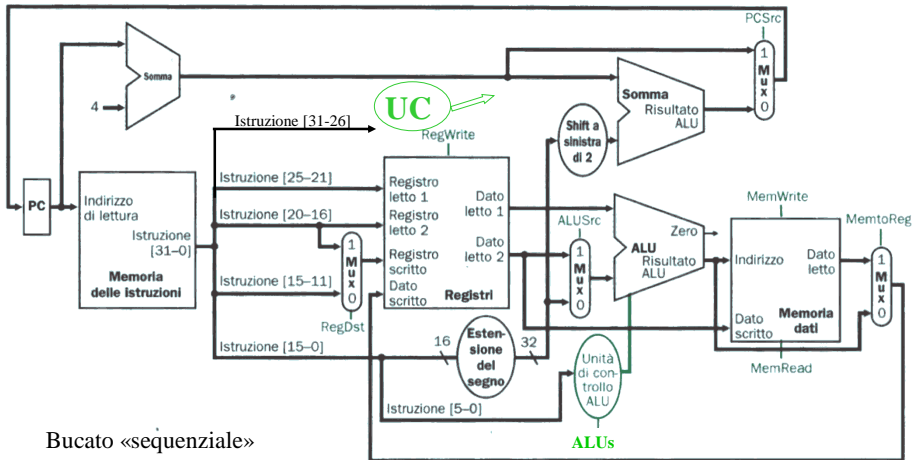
PCSrc

Somma

4

UC

Istruzione [31-26]

RegWrite

Somma

Risultato ALU

Shift a sinistra di 2

1 Mux 0

PC

Indirizzo di lettura

Istruzione [31–0]

Memoria delle istruzioni

Istruzione [25–21]

Istruzione [20–16]

Istruzione [15–11]

1 Mux 0

RegDst

Registro letto 1

Registro letto 2

Registro scritto

Dato scritto

Registri

Dato letto 1

Dato letto 2

ALUSrc

1 Mux 0

ALU

Zero

Risultato ALU

MemWrite

Indirizzo

Dato scritto

Memoria dati

Dato letto

MemtoReg

1 Mux 0

MemRead

Istruzione [15–0]

16

Estensione del segno

32

Unità di controllo ALU

Istruzione [5–0]

ALUs

Bucato «sequenziale»